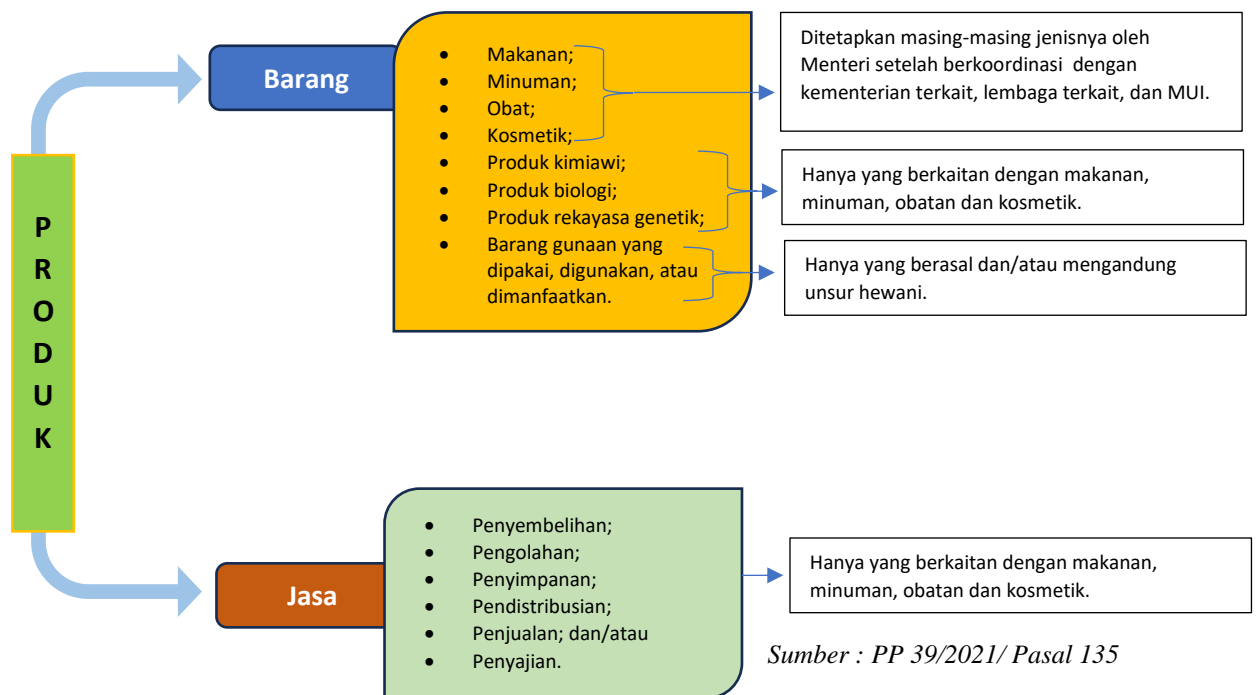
PRODUK

Barang

- Makanan;
- Minuman;
- Obat;
- Kosmetik;
- Produk kimiawi;
- Produk biologi;
- Produk rekayasa genetik;
- Barang gunaan yang dipakai, digunakan, atau dimanfaatkan.

Ditetapkan masing-masing jenisnya oleh Menteri setelah berkoordinasi dengan kementerian terkait, lembaga terkait, dan MUI.

Hanya yang berkaitan dengan makanan, minuman, obatan dan kosmetik.

Hanya yang berasal dan/atau mengandung unsur hewani.

Jasa

- Penyembelihan;
- Pengolahan;
- Penyimpanan;
- Pendistribusian;
- Penjualan; dan/atau
- Penyajian.

Hanya yang berkaitan dengan makanan, minuman, obatan dan kosmetik.

Sumber : PP 39/2021/ Pasal 135